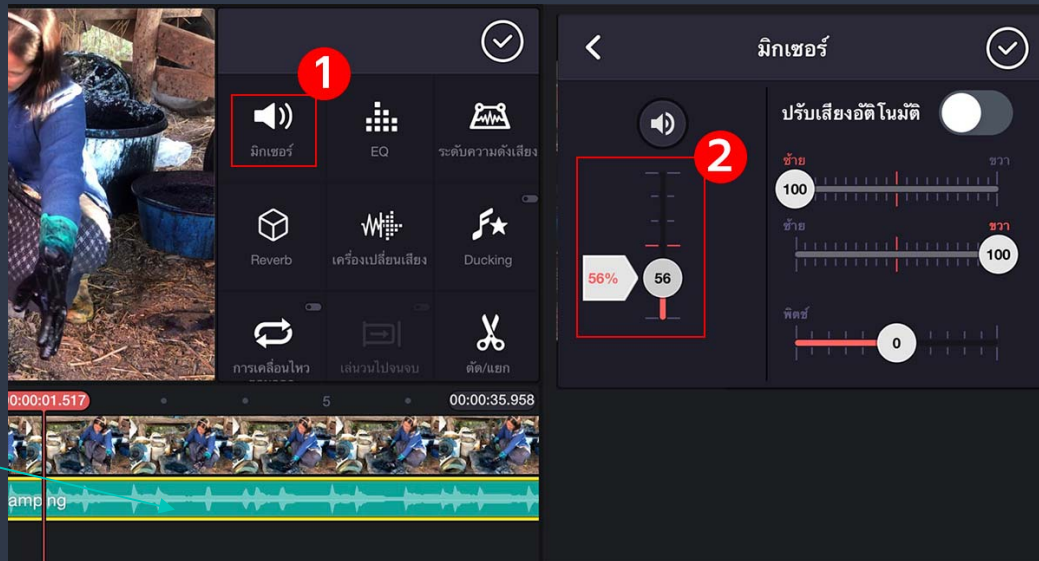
1

มิกเซอร์

EQ

ระดับความดังเสียง

Reverb

เครื่องเปลี่ยนเสียง

Ducking

การเคลื่อนไหว

เล่นวนไปจนจบ

ตัด/แยก

0:00:01.517

5

00:00:35.958

amping

มิกเซอร์

2

56%

56

ปรับเสียงอัตโนมัติ

ซ้าย

ขวา

100

ซ้าย

ขวา

100

พิตช์

0